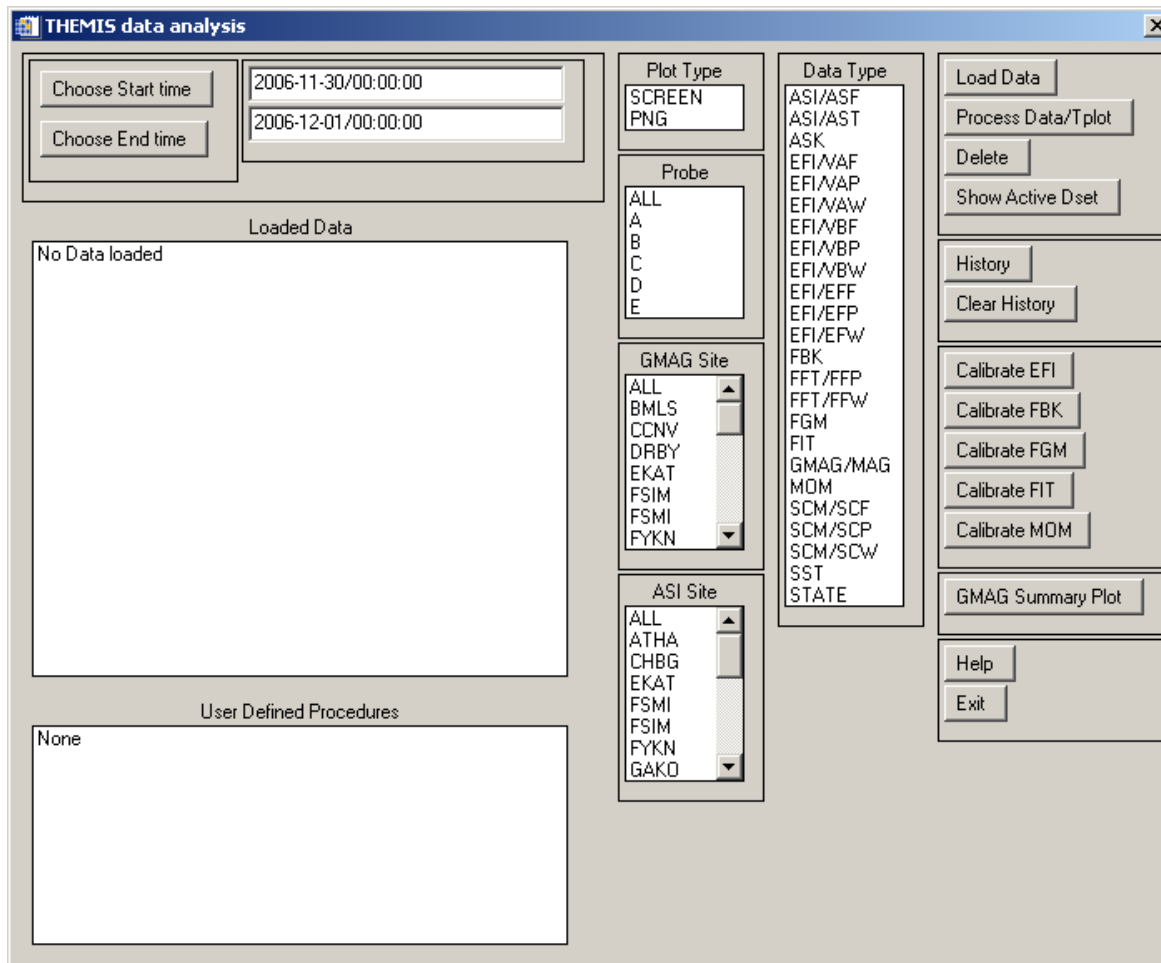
THEMIS data analysis

Choose Start time
Choose End time
2006-11-30/00:00:00
2006-12-01/00:00:00

Loaded Data
No Data loaded

User Defined Procedures
None

Plot Type
SCREEN
PNG

Probe
ALL
A
B
C
D
E

GMAG Site
ALL
BMLS
CCNV
DRBY
EKAT
FSIM
FSMI
FYKN

ASI Site
ALL
ATHA
CHBG
EKAT
FSMI
FSIM
FYKN
GAKO

Data Type
ASI/ASF
ASI/AST
ASK
EFI/VAF
EFI/VAP
EFI/VAW
EFI/VBF
EFI/VBP
EFI/VBW
EFI/EFF
EFI/EFP
EFI/EFW
FBK
FFT/FFP
FFT/FFW
FGM
FIT
GMAG/MAG
MOM
SCM/SCF
SCM/SCP
SCM/SCW
SST
STATE

Load Data
Process Data/Tplot
Delete
Show Active Dset

History
Clear History

Calibrate EFI
Calibrate FBK
Calibrate FGM
Calibrate FIT
Calibrate MOM

GMAG Summary Plot

Help
Exit